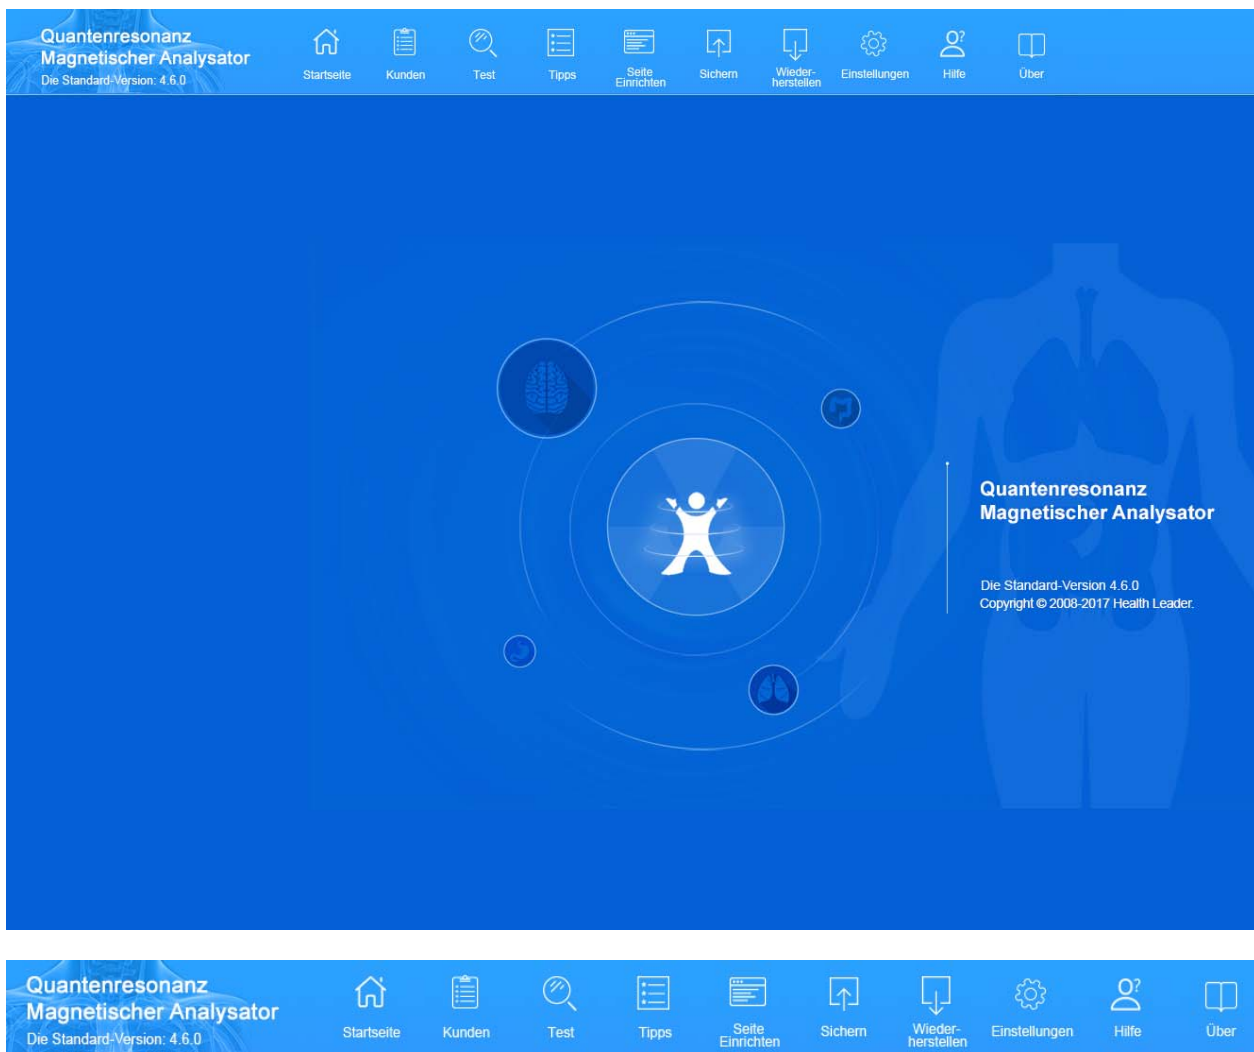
Quantenresonanz Magnetischer Analysator
Die Standard-Version: 4.6.0

Startseite Kunden Test Tipps Seite Einrichten Sichern Wiederherstellen Einstellungen Hilfe Über

Quantenresonanz Magnetischer Analysator

Die Standard-Version 4.6.0
Copyright © 2008-2017 Health Leader.

Quantenresonanz Magnetischer Analysator
Die Standard-Version: 4.6.0

Startseite Kunden Test Tipps Seite Einrichten Sichern Wiederherstellen Einstellungen Hilfe Über